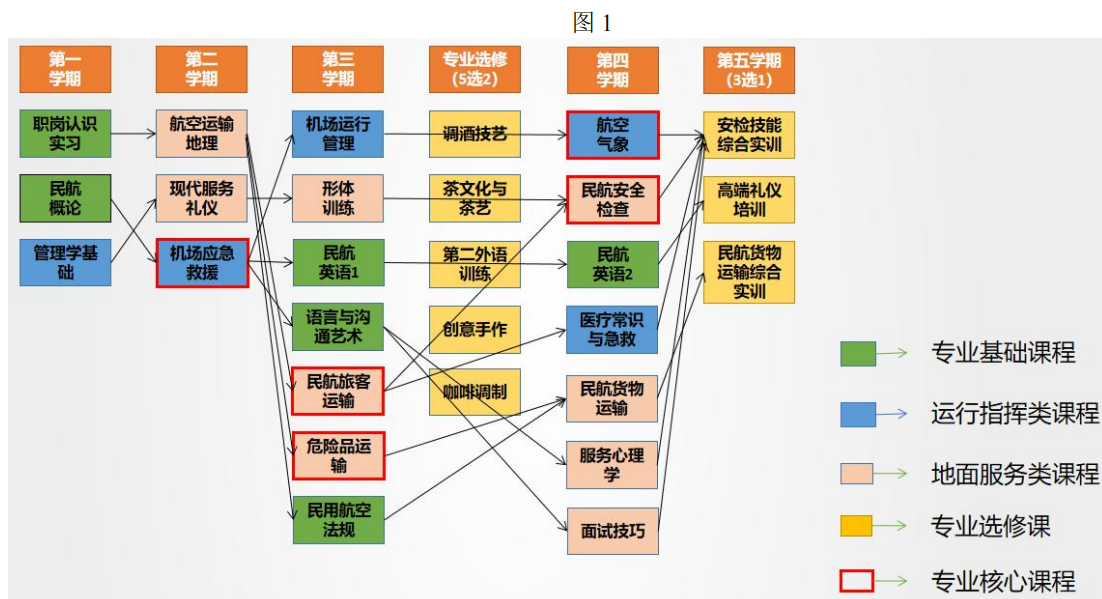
图 1

第一学期

第二学期

第三学期

专业选修（5选2）

第四学期

第五学期（3选1）

职岗认识实习

民航概论

管理学基础

航空运输地理

现代服务礼仪

机场应急救援

机场运行管理

形体训练

民航英语1

语言与沟通艺术

民航旅客运输

危险品运输

民用航空法规

调酒技艺

茶文化与茶艺

第二外语训练

创意手作

咖啡调制

航空气象

民航安全检查

民航英语2

医疗常识与急救

民航货物运输

服务心理学

面试技巧

安检技能综合实训

高端礼仪培训

民航货物运输综合实训

专业基础课程

运行指挥类课程

地面服务类课程

专业选修课

专业核心课程